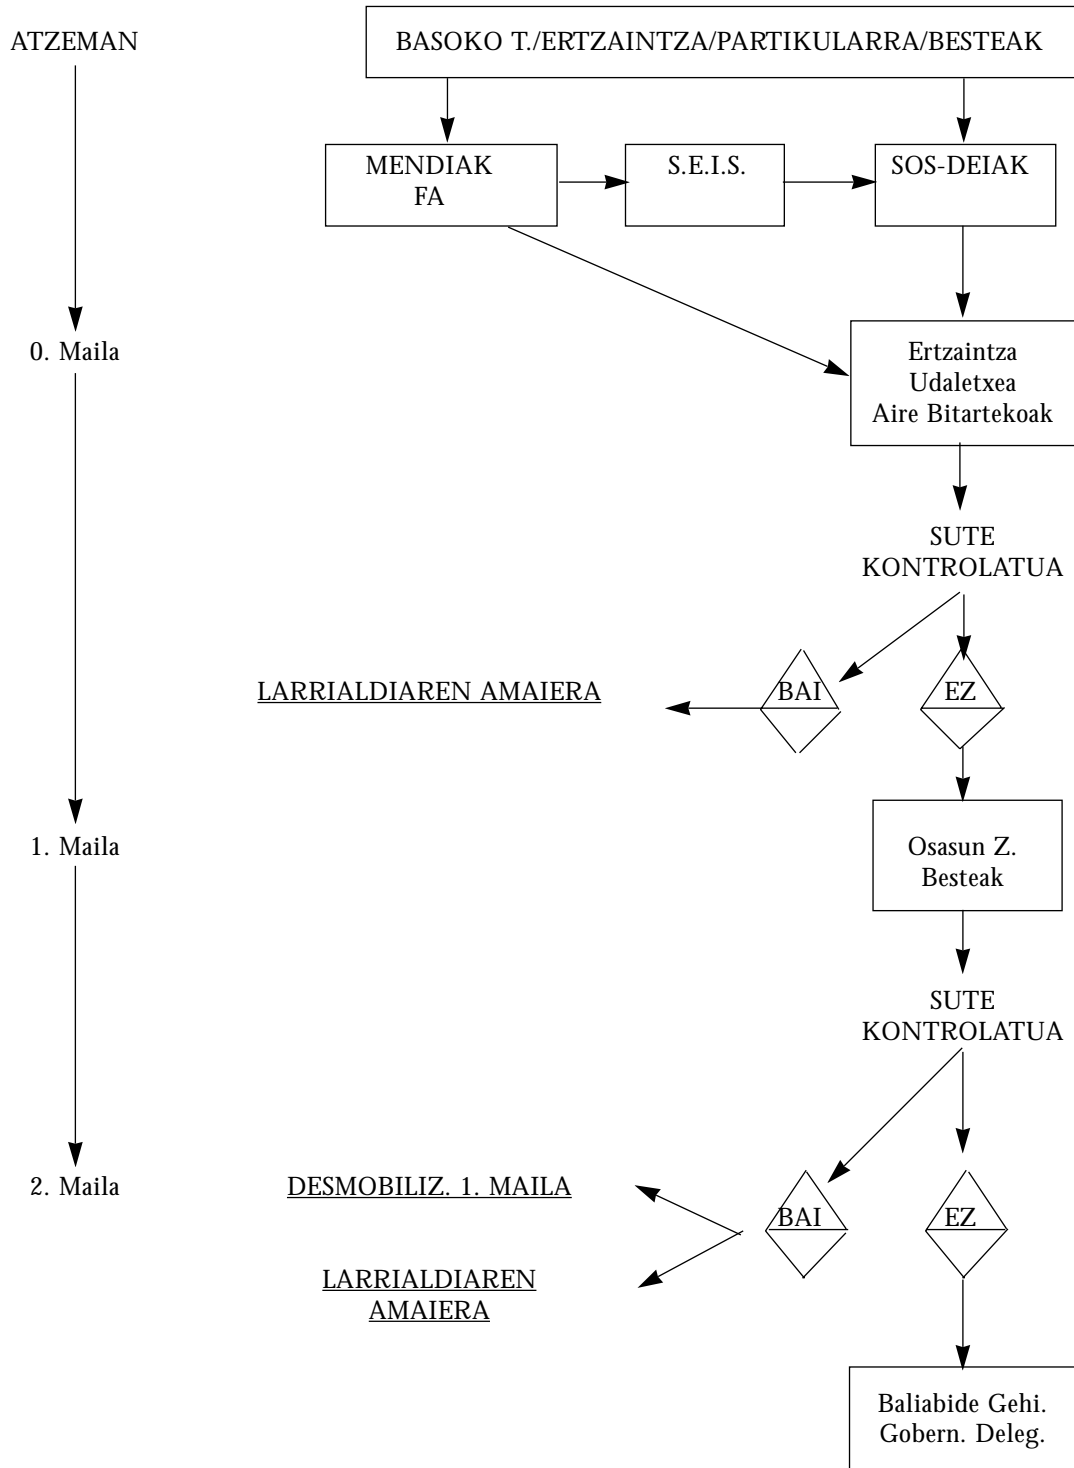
ATZEMAN

BASOKO T./ERTZAINTZA/PARTIKULARRA/BESTEAK

MENDIAK FA

S.E.I.S.

SOS-DEIAK

0. Maila

Ertzaintza Udaletxea Aire Bitartekoak

SUTE KONTROLATUA

LARRIALDIAREN AMAIERA

BAI

EZ

1. Maila

Osasun Z. Besteak

SUTE KONTROLATUA

2. Maila

DESMOBILIZ. 1. MAILA

BAI

EZ

LARRIALDIAREN AMAIERA

Baliabide Gehi. Gobern. Deleg.